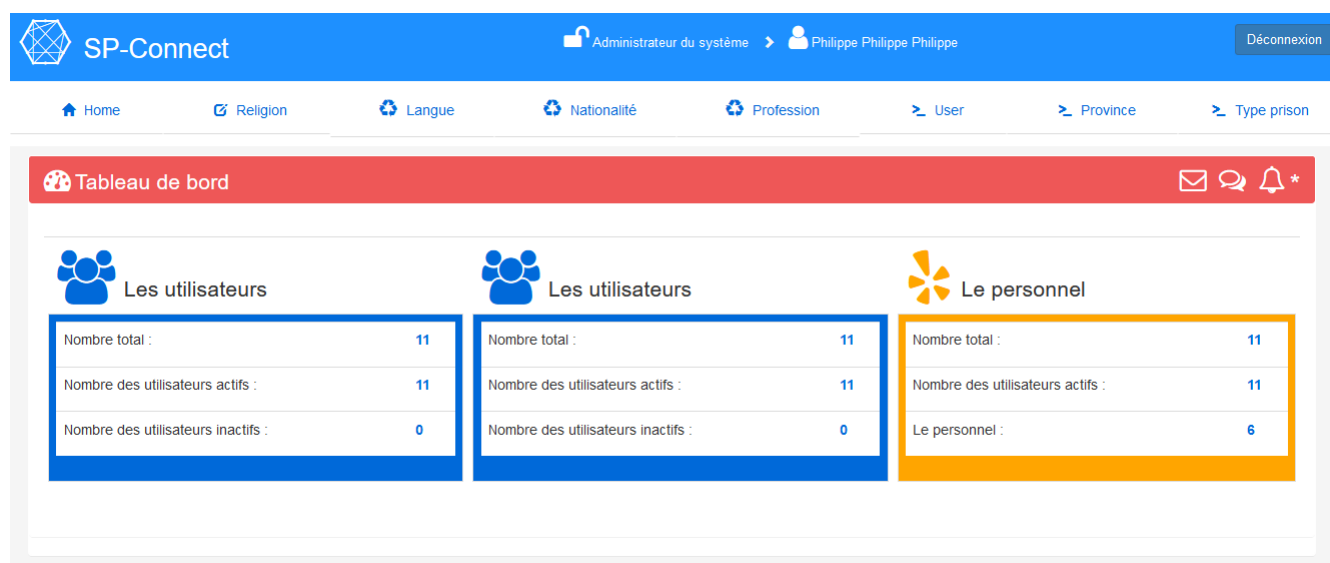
SP-Connect

Administrateur du système > Philippe Philippe Philippe

Déconnexion

Home
Religion
Langue
Nationalité
Profession
User
Province
Type prison

Tableau de bord

*

Les utilisateurs

| | |
|---|---|
| Nombre total : | 11 |
| Nombre des utilisateurs actifs : | 11 |
| Nombre des utilisateurs inactifs : | 0 |

Les utilisateurs

| | |
|---|---|
| Nombre total : | 11 |
| Nombre des utilisateurs actifs : | 11 |
| Nombre des utilisateurs inactifs : | 0 |

Le personnel

| | |
|---|---|
| Nombre total : | 11 |
| Nombre des utilisateurs actifs : | 11 |
| Le personnel : | 6 |